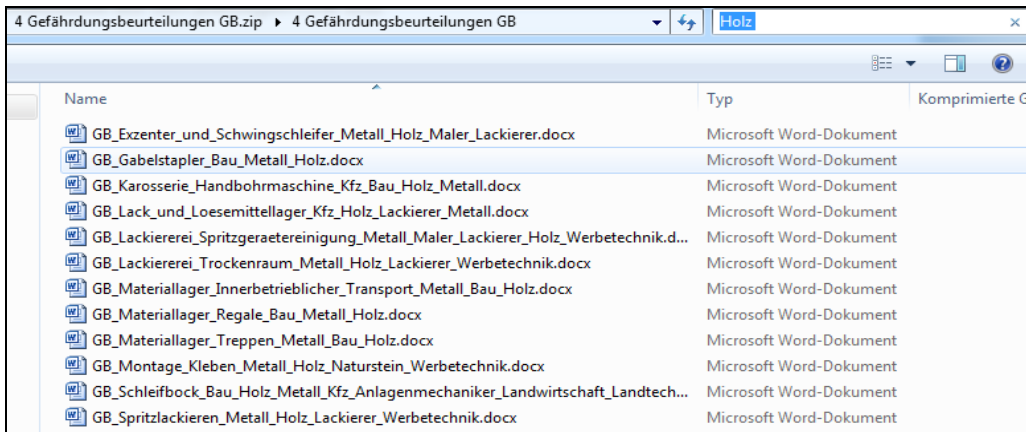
4 Gefährdungsbeurteilungen GB.zip ▸ 4 Gefährdungsbeurteilungen GB

Holz

| Name | Typ | Komprimierte G |
|---|---|---|
| GB_Exzenter_und_Schwingschleifer_Metall_Holz_Maler_Lackierer.docx | Microsoft Word-Dokument | |
| GB_Gabelstapler_Bau_Metall_Holz.docx | Microsoft Word-Dokument | |
| GB_Karosserie_Handbohrmaschine_Kfz_Bau_Holz_Metall.docx | Microsoft Word-Dokument | |
| GB_Lack_und_Loesemittellager_Kfz_Holz_Lackierer_Metall.docx | Microsoft Word-Dokument | |
| GB_Lackiererei_Spritzgeraetereinigung_Metall_Maler_Lackierer_Holz_Werbetechnik.d... | Microsoft Word-Dokument | |
| GB_Lackiererei_Trockenraum_Metall_Holz_Lackierer_Werbetechnik.docx | Microsoft Word-Dokument | |
| GB_Materiallager_Innerbetrieblicher_Transport_Metall_Bau_Holz.docx | Microsoft Word-Dokument | |
| GB_Materiallager_Regale_Bau_Metall_Holz.docx | Microsoft Word-Dokument | |
| GB_Materiallager_Treppen_Metall_Bau_Holz.docx | Microsoft Word-Dokument | |
| GB_Montage_Kleben_Metall_Holz_Naturstein_Werbetechnik.docx | Microsoft Word-Dokument | |
| GB_Schleifbock_Bau_Holz_Metall_Kfz_Anlagenmechaniker_Landwirtschaft_Landtech... | Microsoft Word-Dokument | |
| GB_Spritzlackieren_Metall_Holz_Lackierer_Werbetechnik.docx | Microsoft Word-Dokument | |